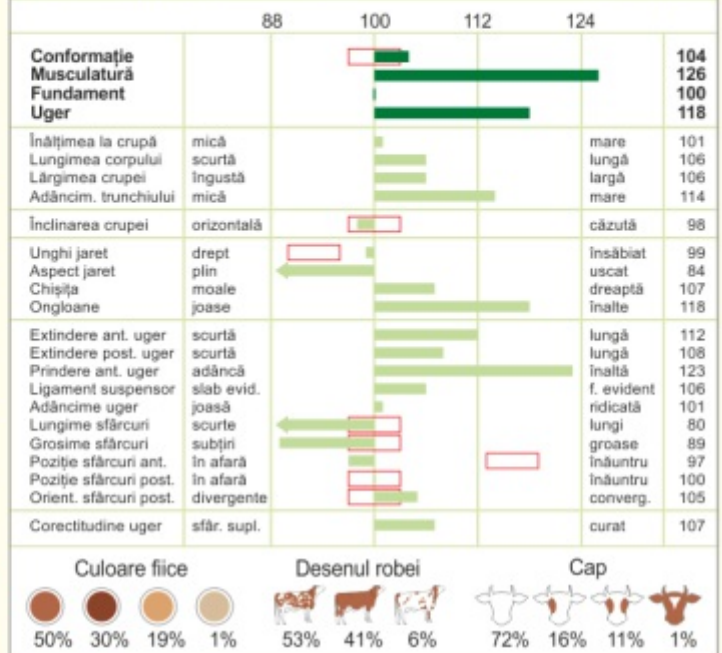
| | | 88 | 100 | 112 | 124 | | |
|---|---|---|---|---|---|---|---|
| **Conformație** | | | | | | | **104** |
| **Musculatură** | | | | | | | **126** |
| **Fundament** | | | | | | | **100** |
| **Uger** | | | | | | | **118** |
| Înălțimea la crupă | mică | | | | | mare | 101 |
| Lungimea corpului | scurtă | | | | | lungă | 106 |
| Lărgimea crupei | îngustă | | | | | largă | 106 |
| Adâncim. trunchiului | mică | | | | | mare | 114 |
| Înclinarea crupei | orizontală | | | | | căzută | 98 |
| Unghi jaret | drept | | | | | însăbiat | 99 |
| Aspect jaret | plin | | | | | uscat | 84 |
| Chișița | moale | | | | | dreaptă | 107 |
| Ongloane | joase | | | | | înalte | 118 |
| Extindere ant. uger | scurtă | | | | | lungă | 112 |
| Extindere post. uger | scurtă | | | | | lungă | 108 |
| Prindere ant. uger | adâncă | | | | | înaltă | 123 |
| Ligament suspensor | slab evid. | | | | | f. evident | 106 |
| Adâncime uger | joasă | | | | | ridicată | 101 |
| Lungime sfârcuri | scurte | | | | | lungi | 80 |
| Grosime sfârcuri | subțiri | | | | | groase | 89 |
| Poziție sfârcuri ant. | în afară | | | | | înăuntru | 97 |
| Poziție sfârcuri post. | în afară | | | | | înăuntru | 100 |
| Orient. sfârcuri post. | divergente | | | | | converg. | 105 |
| Corectitudine uger | sfâr. supl. | | | | | curat | 107 |

Culoare fiice
50% 30% 19% 1%

Desenul robei
53% 41% 6%

Cap
72% 16% 11% 1%